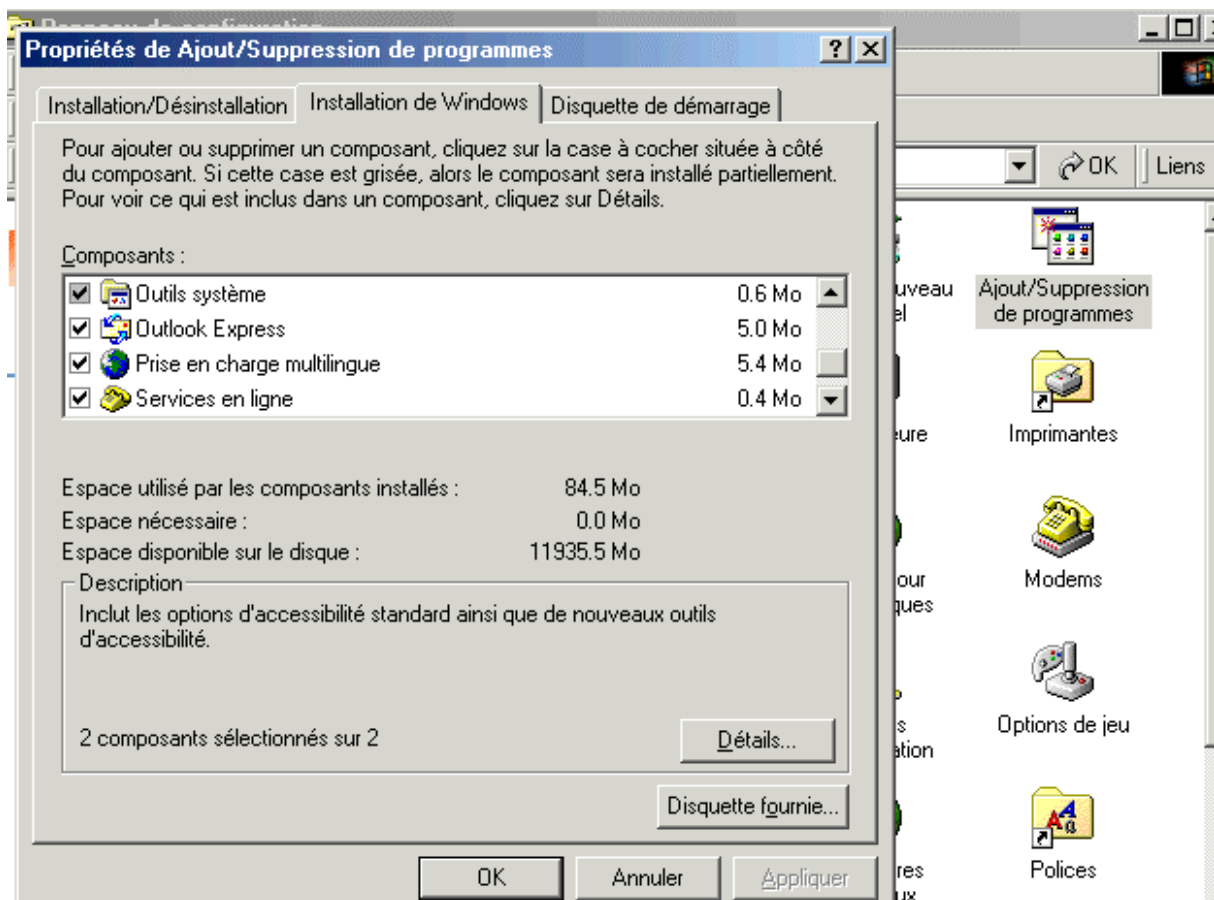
Propriétés de Ajout/Suppression de programmes

Installation/Désinstallation | Installation de Windows | Disquette de démarrage

Pour ajouter ou supprimer un composant, cliquez sur la case à cocher située à côté du composant. Si cette case est grisée, alors le composant sera installé partiellement. Pour voir ce qui est inclus dans un composant, cliquez sur Détails.

Composants :

| | |
|---|---|
| Outils système | 0.6 Mo |
| Outlook Express | 5.0 Mo |
| Prise en charge multilingue | 5.4 Mo |
| Services en ligne | 0.4 Mo |

Espace utilisé par les composants installés : 84.5 Mo
Espace nécessaire : 0.0 Mo
Espace disponible sur le disque : 11935.5 Mo

Description
Inclut les options d'accessibilité standard ainsi que de nouveaux outils d'accessibilité.

2 composants sélectionnés sur 2

Détails...

Disquette fournie...

OK Annuler Appliquer

OK Liens

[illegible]uveau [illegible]el
Ajout/Suppression de programmes
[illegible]eure
Imprimantes
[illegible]our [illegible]ques
Modems
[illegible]s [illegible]ation
Options de jeu
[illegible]res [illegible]ux
Polices